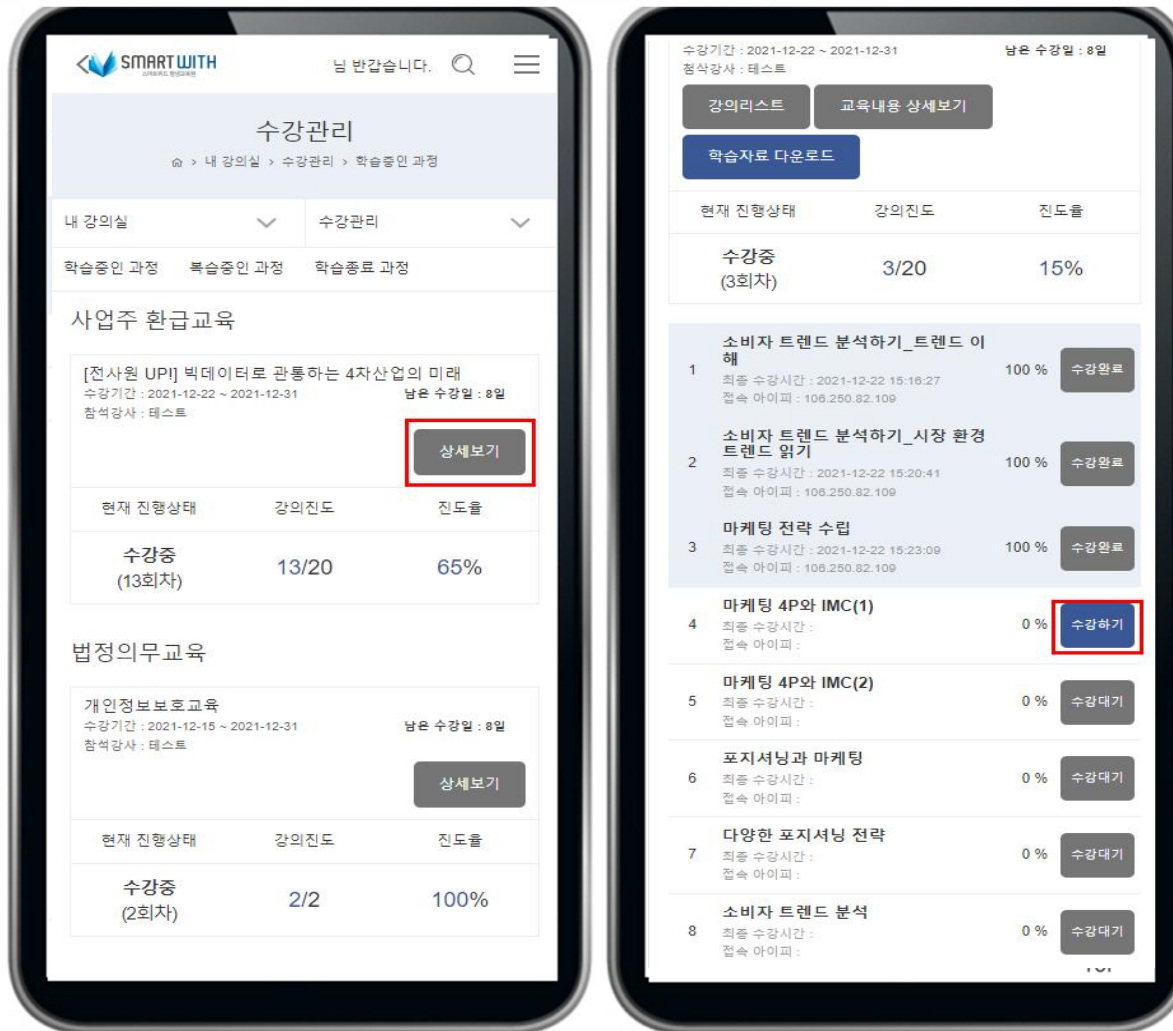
SMART WITH
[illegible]

님 반갑습니다.

수강관리

⌂ > 내 강의실 > 수강관리 > 학습중인 과정

내 강의실

수강관리

학습중인 과정 복습중인 과정 학습종료 과정

사업주 환급교육

[전사원 UP!] 빅데이터로 관통하는 4차산업의 미래
수강기간 : 2021-12-22 ~ 2021-12-31
남은 수강일 : 8일
첨삭강사 : 테스트

상세보기

| 현재 진행상태 | 강의진도 | 진도율 |
|---|---|---|
| 수강중 (13회차) | 13/20 | 65% |

법정의무교육

개인정보보호교육
수강기간 : 2021-12-15 ~ 2021-12-31
남은 수강일 : 8일
첨삭강사 : 테스트

상세보기

| 현재 진행상태 | 강의진도 | 진도율 |
|---|---|---|
| 수강중 (2회차) | 2/2 | 100% |

수강기간 : 2021-12-22 ~ 2021-12-31
남은 수강일 : 8일
첨삭강사 : 테스트

강의리스트 교육내용 상세보기

학습자료 다운로드

| 현재 진행상태 | 강의진도 | 진도율 |
|---|---|---|
| 수강중 (3회차) | 3/20 | 15% |

1 소비자 트렌드 분석하기_트렌드 이해
최종 수강시간 : 2021-12-22 15:16:27
접속 아이피 : 106.250.82.109
100 % 수강완료

2 소비자 트렌드 분석하기_시장 환경 트렌드 읽기
최종 수강시간 : 2021-12-22 15:20:41
접속 아이피 : 106.250.82.109
100 % 수강완료

3 마케팅 전략 수립
최종 수강시간 : 2021-12-22 15:23:09
접속 아이피 : 106.250.82.109
100 % 수강완료

4 마케팅 4P와 IMC(1)
최종 수강시간 :
접속 아이피 :
0 % 수강하기

5 마케팅 4P와 IMC(2)
최종 수강시간 :
접속 아이피 :
0 % 수강대기

6 포지셔닝과 마케팅
최종 수강시간 :
접속 아이피 :
0 % 수강대기

7 다양한 포지셔닝 전략
최종 수강시간 :
접속 아이피 :
0 % 수강대기

8 소비자 트렌드 분석
최종 수강시간 :
접속 아이피 :
0 % 수강대기

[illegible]